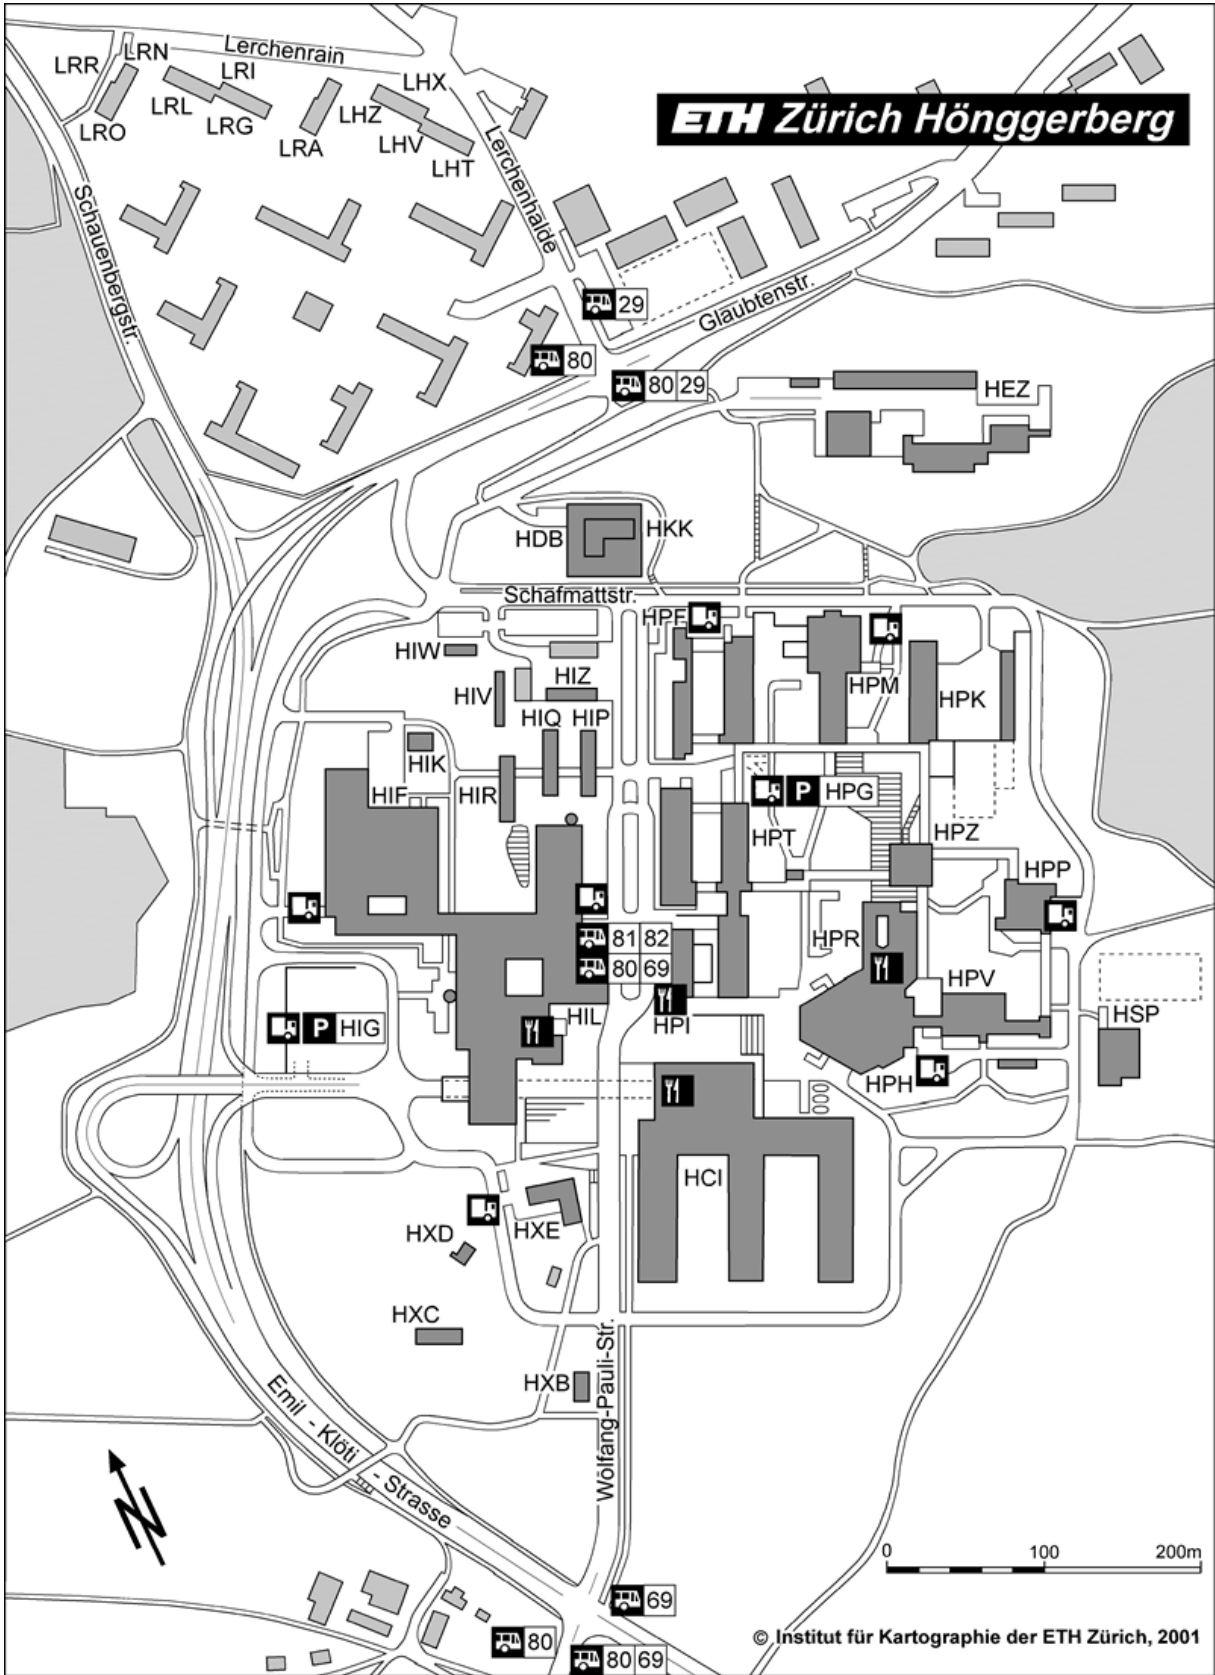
ETH Zürich Hönggerberg

Lerchenrain
LRR LRN LRI LHX
LRL LRG LHZ
LRO LRA LHV LHT
Lerchenhalde
Schauenbergstr.
29
Glaubtenstr.
80
80 29
HEZ
HDB HKK
Schafmattstr.
HPF
HIW
HIZ
HIV
HPM HPK
HIQ HIP
HIK
HIF HIR
P HPG
HPT
HPZ
HPP
81 82
80 69
HPR
HPV
P HIG
HIL
HPI
HSP
HPH
HCI
HXD HXE
HXC
HXB
Emil - Klöti - Strasse
Wolfang-Pauli-Str.
N
0 100 200m
69
80
80 69
© Institut für Kartographie der ETH Zürich, 2001